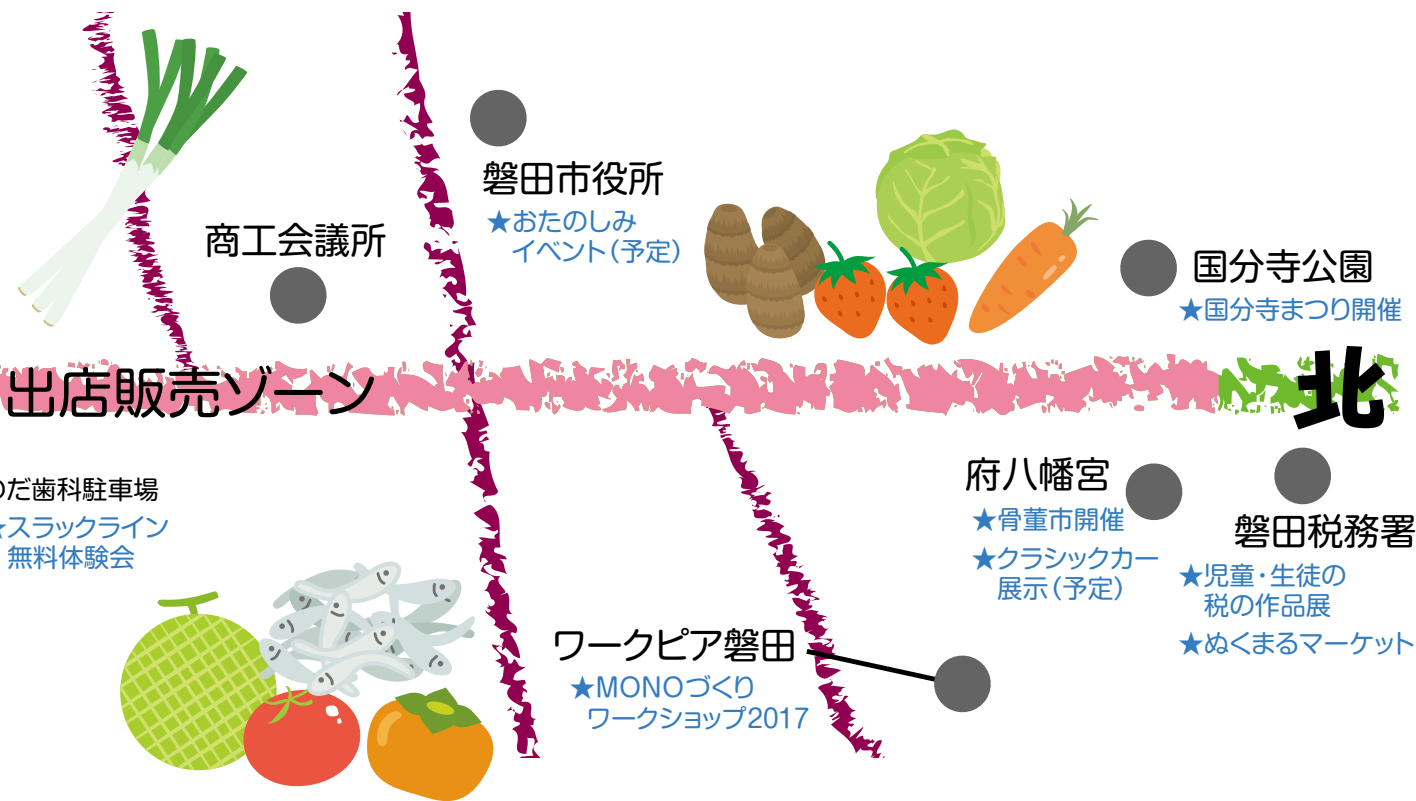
磐田市役所
★おたのしみ
イベント(予定)

商工会議所

国分寺公園
★国分寺まつり開催

出店販売ゾーン

北

のだ歯科駐車場
★スラックライン
無料体験会

府八幡宮
★骨董市開催
★クラシックカー
展示(予定)

磐田税務署
★児童・生徒の
税の作品展
★ぬくまるマーケット

ワークピア磐田
★MONOづくり
ワークショップ2017